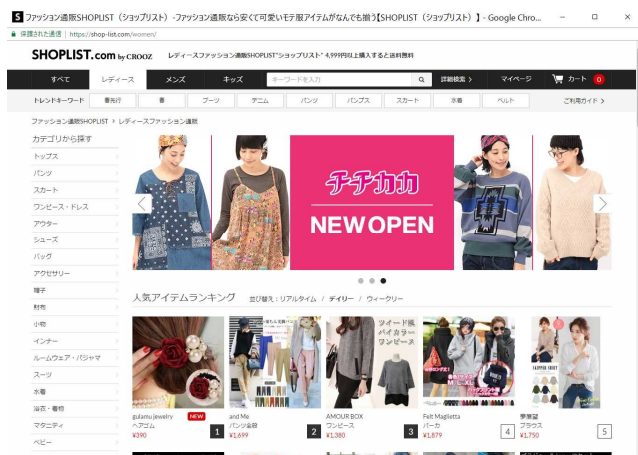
S ファッション通販SHOPLIST（ショップリスト）-ファッション通販なら安くて可愛いモテ服アイテムがなんでも揃う【SHOPLIST（ショップリスト）】- Google Chro...

保護された通信 | https://shop-list.com/women/

SHOPLIST.com by CROOZ　レディースファッション通販SHOPLIST"ショップリスト" 4,999円以上購入すると送料無料

すべて　レディース　メンズ　キッズ　キーワードを入力　詳細検索 >　マイページ >　カート 0

トレンドキーワード　春先行　春　ブーツ　デニム　パンツ　パンプス　スカート　水着　ベルト　ご利用ガイド >

ファッション通販SHOPLIST > レディースファッション通販

カテゴリから探す
トップス
パンツ
スカート
ワンピース・ドレス
アウター
シューズ
バッグ
アクセサリー
帽子
財布
小物
インナー
ルームウェア・パジャマ
スーツ
水着
浴衣・着物
マタニティ
ベビー

チチカカ
NEWOPEN

人気アイテムランキング　並び替え：リアルタイム / デイリー / ウィークリー

ツイード風バイカラーワンピース

gulamu jewelry NEW ヘアゴム ¥390 1
and Me パンツ全般 ¥1,699 2
AMOUR BOX ワンピース ¥1,380 3
Felt Maglietta パーカ ¥1,879 4
夢展望 ブラウス ¥1,750 5